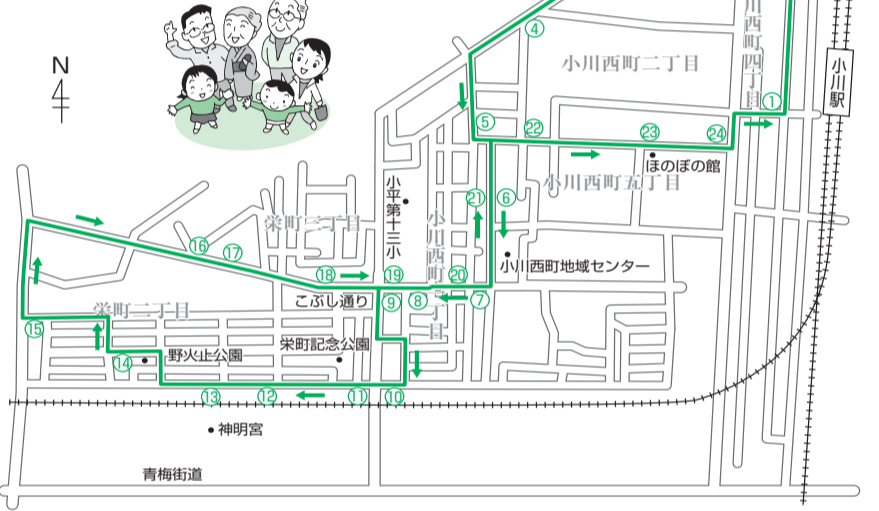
N

小川西町四丁目

小川駅

④

小川西町二丁目

①

⑤

㉒

㉓

㉔

ほのぼの館

⑥

小川西町五丁目

㉑

小平第十三小

小川西町三丁目

栄町三丁目

⑯

⑰

⑱

⑲

⑳

小川西町地域センター

こぶし通り

⑨

⑧

⑦

栄町二丁目

⑮

⑭

野火止公園

栄町記念公園

⑬

⑫

⑪

⑩

神明宮

青梅街道